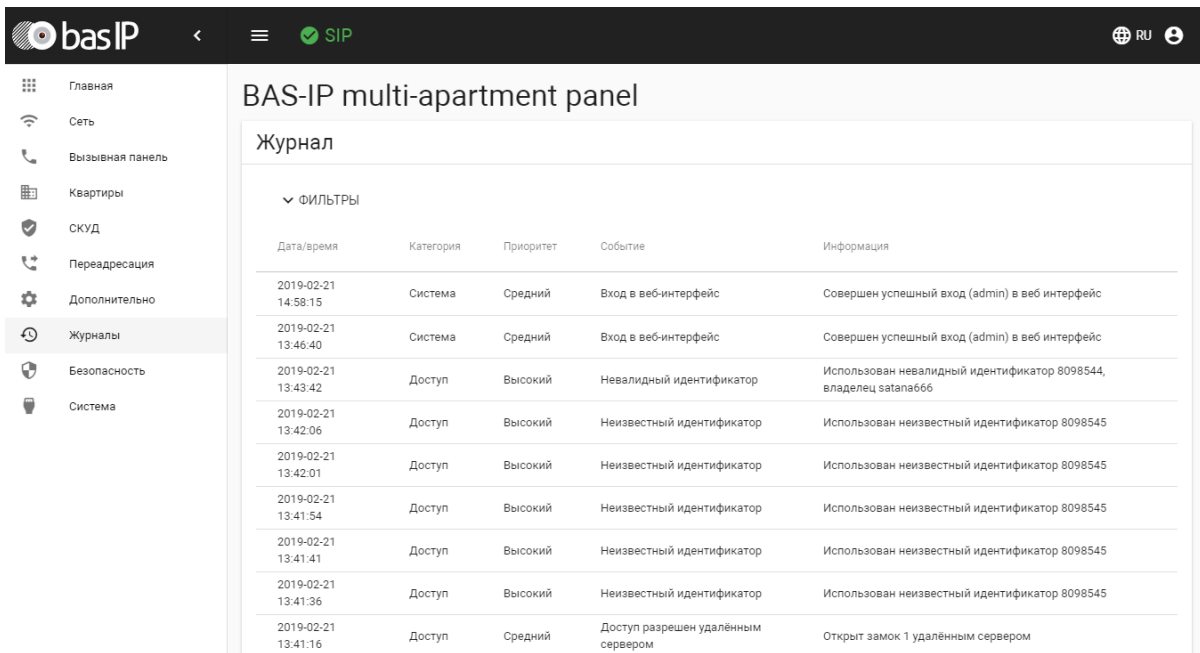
bas IP

SIP

RU

Главная
Сеть
Вызывная панель
Квартиры
СКУД
Переадресация
Дополнительно
Журналы
Безопасность
Система

BAS-IP multi-apartment panel

Журнал

ФИЛЬТРЫ

| Дата/время | Категория | Приоритет | Событие | Информация |
|---|---|---|---|---|
| 2019-02-21 14:58:15 | Система | Средний | Вход в веб-интерфейс | Совершен успешный вход (admin) в веб интерфейс |
| 2019-02-21 13:46:40 | Система | Средний | Вход в веб-интерфейс | Совершен успешный вход (admin) в веб интерфейс |
| 2019-02-21 13:43:42 | Доступ | Высокий | Невалидный идентификатор | Использован невалидный идентификатор 8098544, владелец satana666 |
| 2019-02-21 13:42:06 | Доступ | Высокий | Неизвестный идентификатор | Использован неизвестный идентификатор 8098545 |
| 2019-02-21 13:42:01 | Доступ | Высокий | Неизвестный идентификатор | Использован неизвестный идентификатор 8098545 |
| 2019-02-21 13:41:54 | Доступ | Высокий | Неизвестный идентификатор | Использован неизвестный идентификатор 8098545 |
| 2019-02-21 13:41:41 | Доступ | Высокий | Неизвестный идентификатор | Использован неизвестный идентификатор 8098545 |
| 2019-02-21 13:41:36 | Доступ | Высокий | Неизвестный идентификатор | Использован неизвестный идентификатор 8098545 |
| 2019-02-21 13:41:16 | Доступ | Средний | Доступ разрешен удалённым сервером | Открыт замок 1 удалённым сервером |